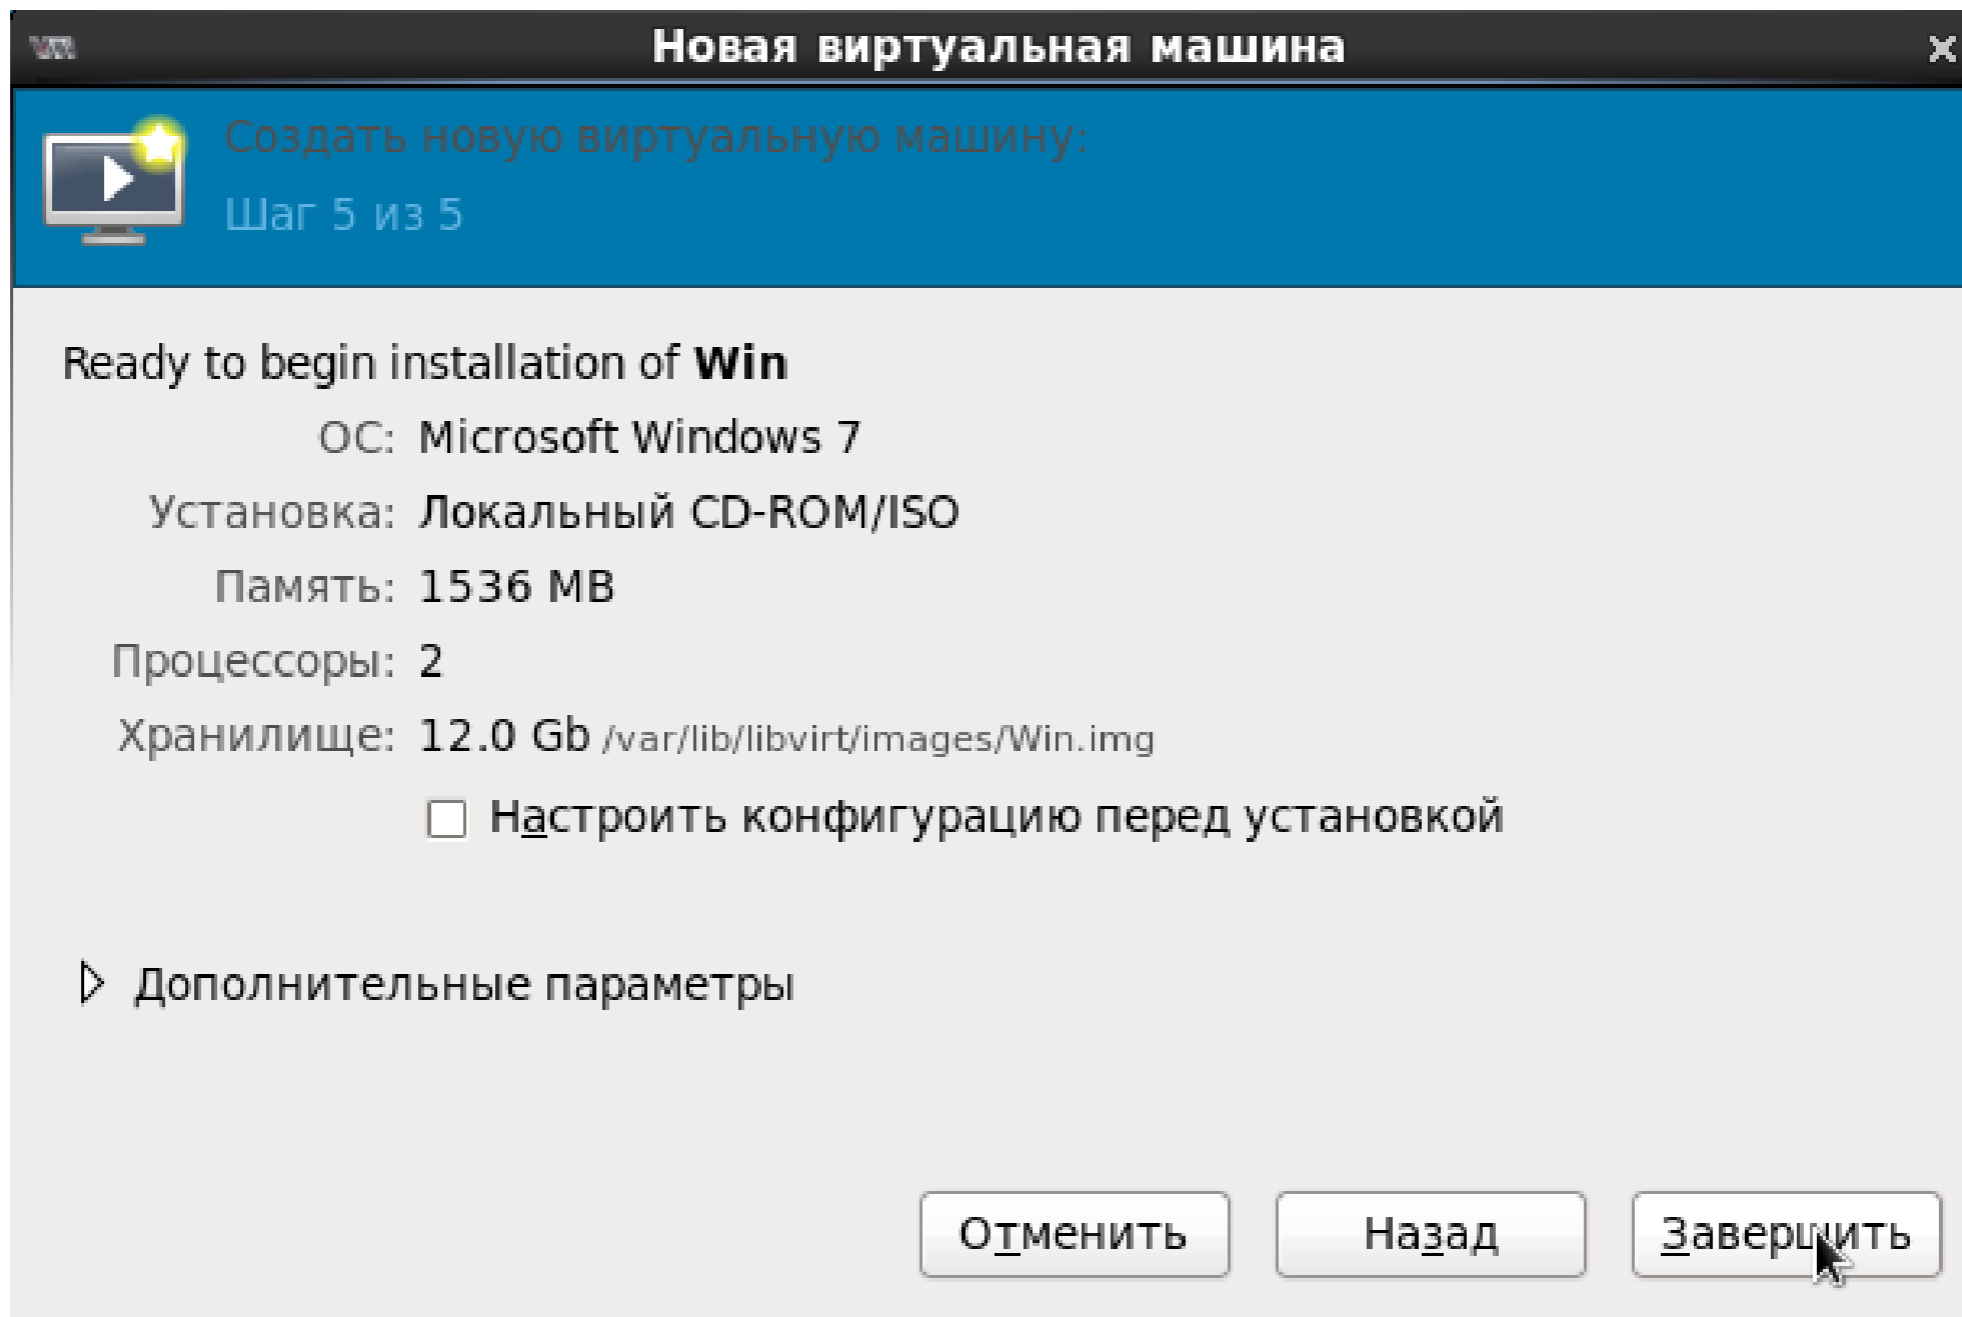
Новая виртуальная машина

Создать новую виртуальную машину:
Шаг 5 из 5

Ready to begin installation of **Win**

ОС: Microsoft Windows 7
Установка: Локальный CD-ROM/ISO
Память: 1536 MB
Процессоры: 2
Хранилище: 12.0 Gb /var/lib/libvirt/images/Win.img

Настроить конфигурацию перед установкой

Дополнительные параметры

Отменить Назад Завершить